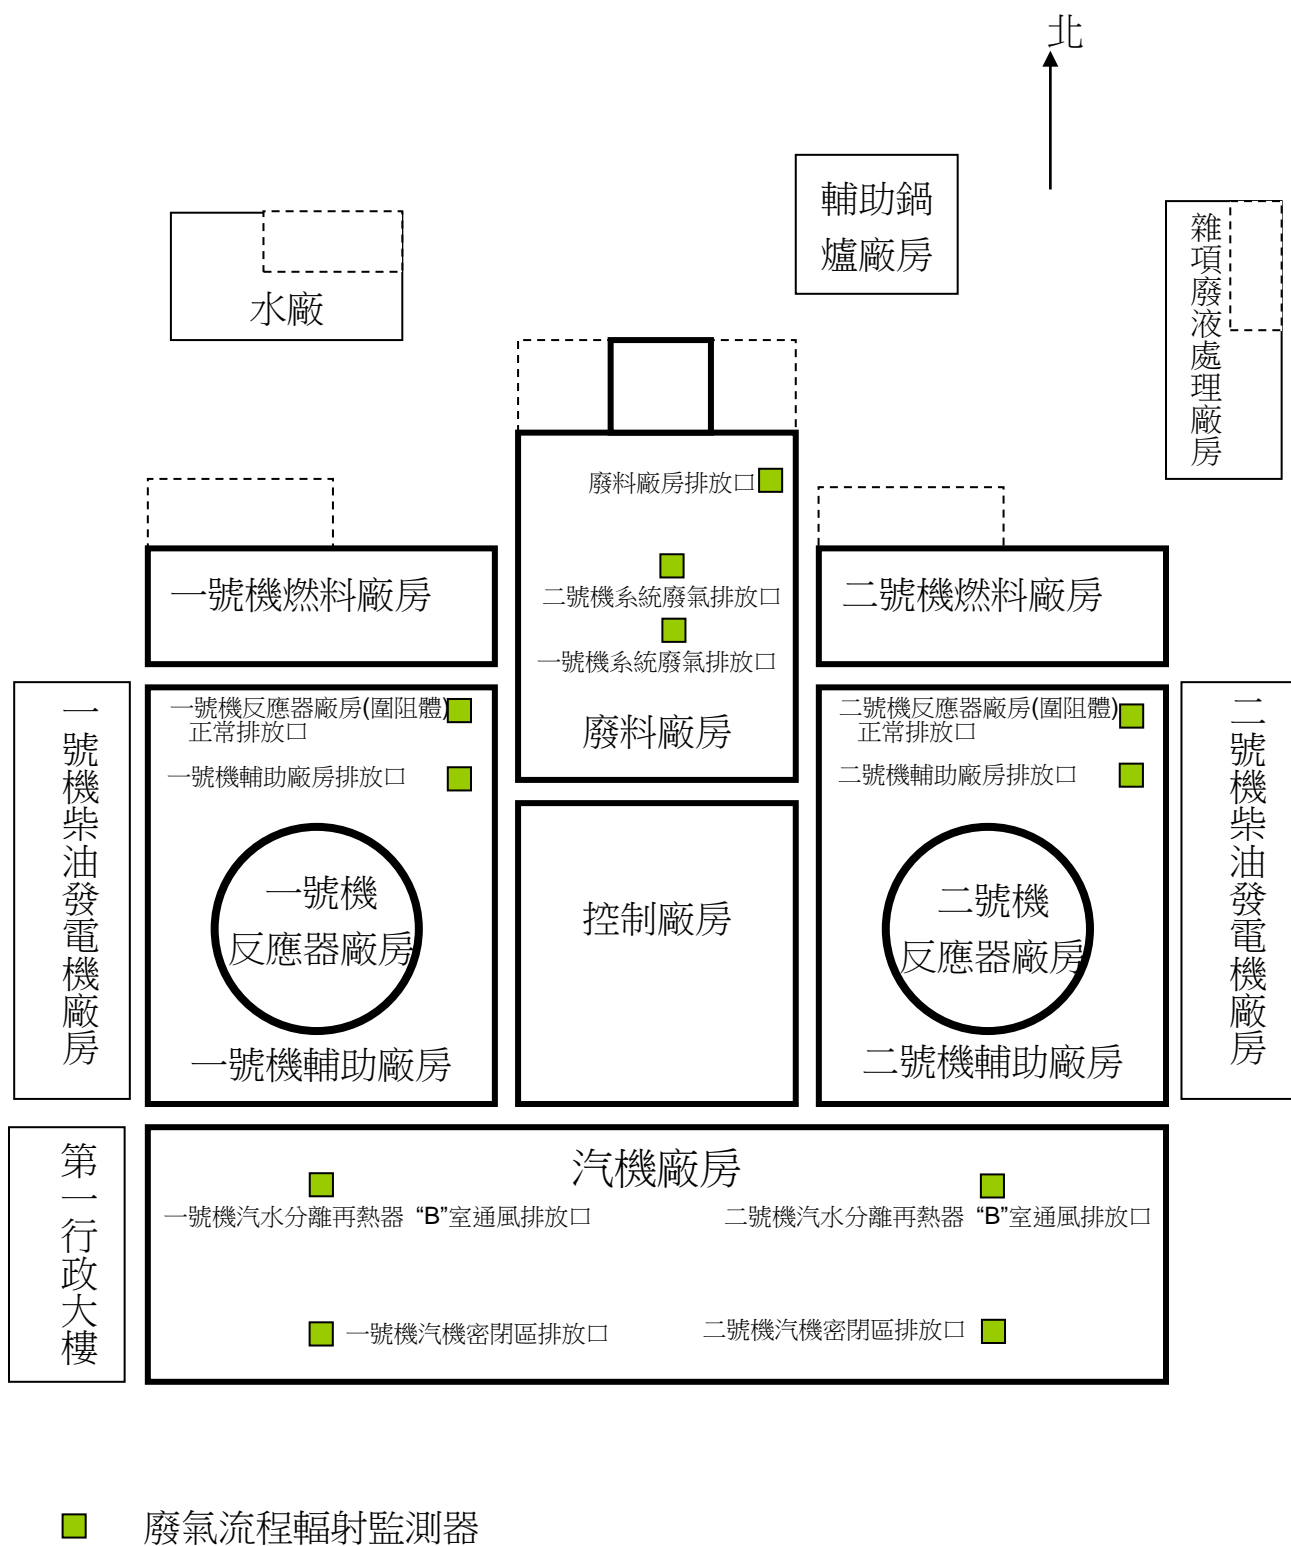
北

輔助鍋爐廠房

水廠

雜項廢液處理廠房

廢料廠房排放口

二號機系統廢氣排放口

一號機系統廢氣排放口

廢料廠房

一號機燃料廠房

二號機燃料廠房

一號機柴油發電機廠房

一號機反應器廠房(圍阻體)正常排放口

一號機輔助廠房排放口

一號機反應器廠房

一號機輔助廠房

控制廠房

二號機反應器廠房(圍阻體)正常排放口

二號機輔助廠房排放口

二號機反應器廠房

二號機輔助廠房

二號機柴油發電機廠房

第一行政大樓

汽機廠房

一號機汽水分離再熱器 “B”室通風排放口

二號機汽水分離再熱器 “B”室通風排放口

一號機汽機密閉區排放口

二號機汽機密閉區排放口

廢氣流程輻射監測器